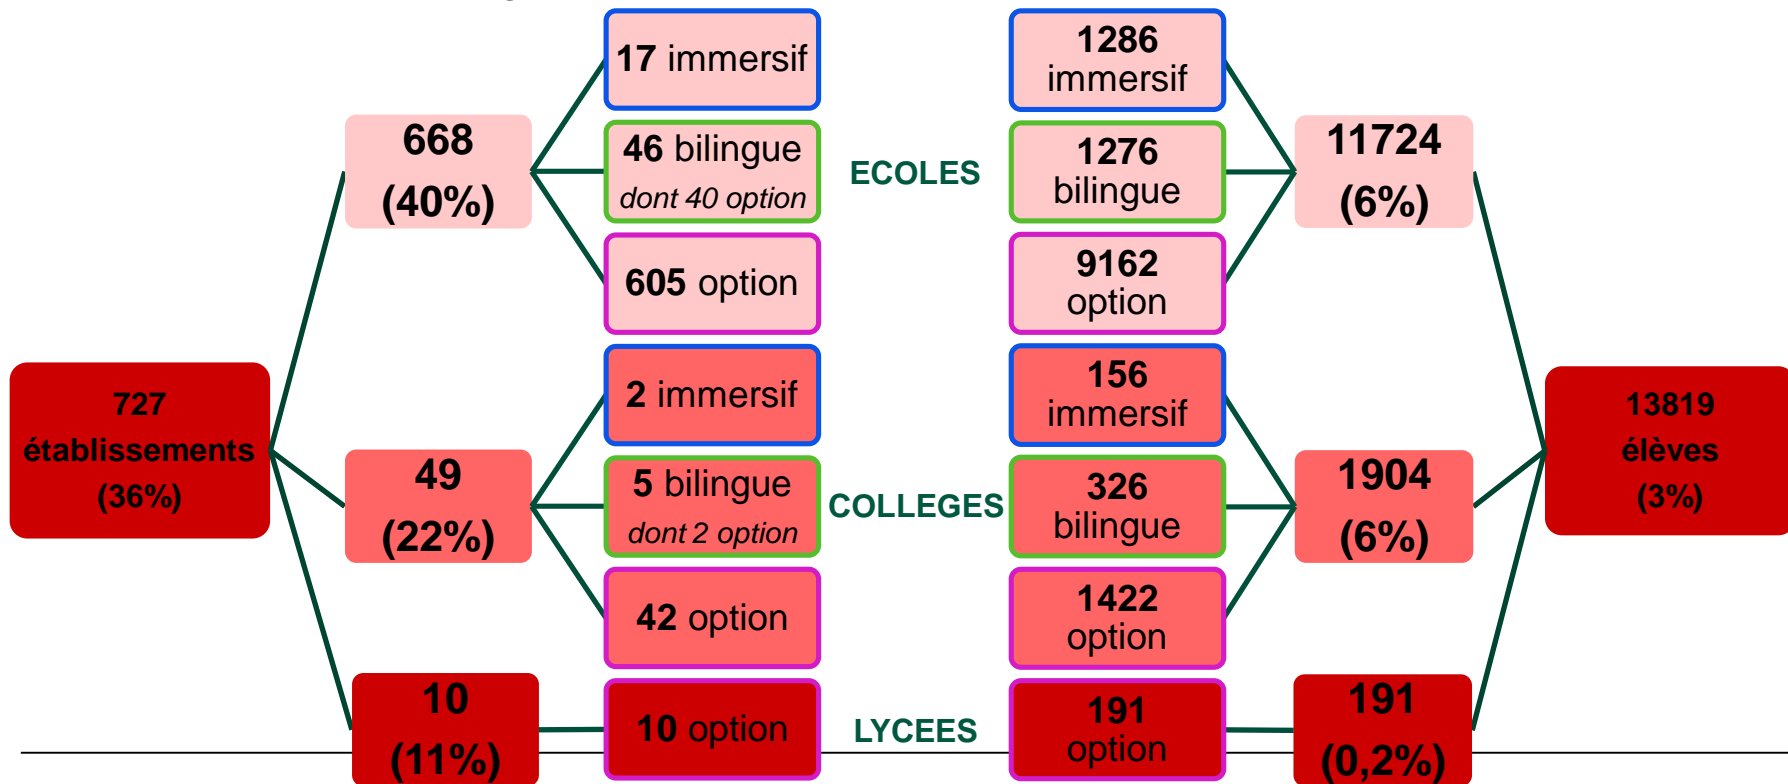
727 établissements (36%)

668 (40%)

17 immersif

46 bilingue dont 40 option

605 option

ECOLES

1286 immersif

1276 bilingue

9162 option

11724 (6%)

49 (22%)

2 immersif

5 bilingue dont 2 option

42 option

COLLEGES

156 immersif

326 bilingue

1422 option

1904 (6%)

13819 élèves (3%)

10 (11%)

10 option

LYCEES

191 option

191 (0,2%)